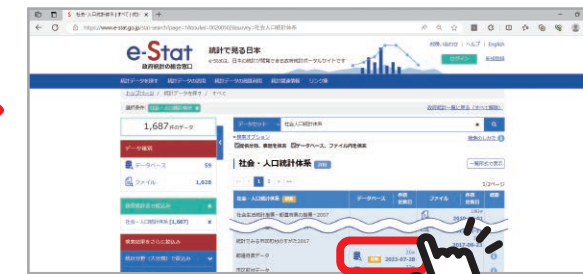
社会・人口統計体系 | すべて | ×

https://www.e-stat.go.jp/stat-search?page=1&toukei=00200502&survey=社会人口統計体系

e-Stat
政府統計の総合窓口

統計で見る日本
e-Statは、日本の統計が閲覧できる政府統計ポータルサイトです

お問い合わせ | ヘルプ | English

ログイン 新規登録

統計データを探す 統計データの活用 統計データの高度利用 統計関連情報 リンク集

トップページ / 統計データを探す / すべて

選択条件 社会・人口統計体系

1,687 件のデータ

データ種別

データベース 59

ファイル 1,628

政府統計名で絞り込み

社会・人口統計体系 [1,687]

検索結果をさらに絞り込み

統計分野（大分類）で絞り込み

データセット 社会人口統計体系

検索オプション

提供分類、事項名を含む データベース、ファイル内を含む

社会・人口統計体系

1/2ページ

1 2

社会・人口統計体系 データベース 提供日 ファイル

社会生活統計指標－都道府県の指標－2007

統計でみる市区町村のすがた2017

都道府県データ

市区町村データ

2023-07-28

2017-06-23